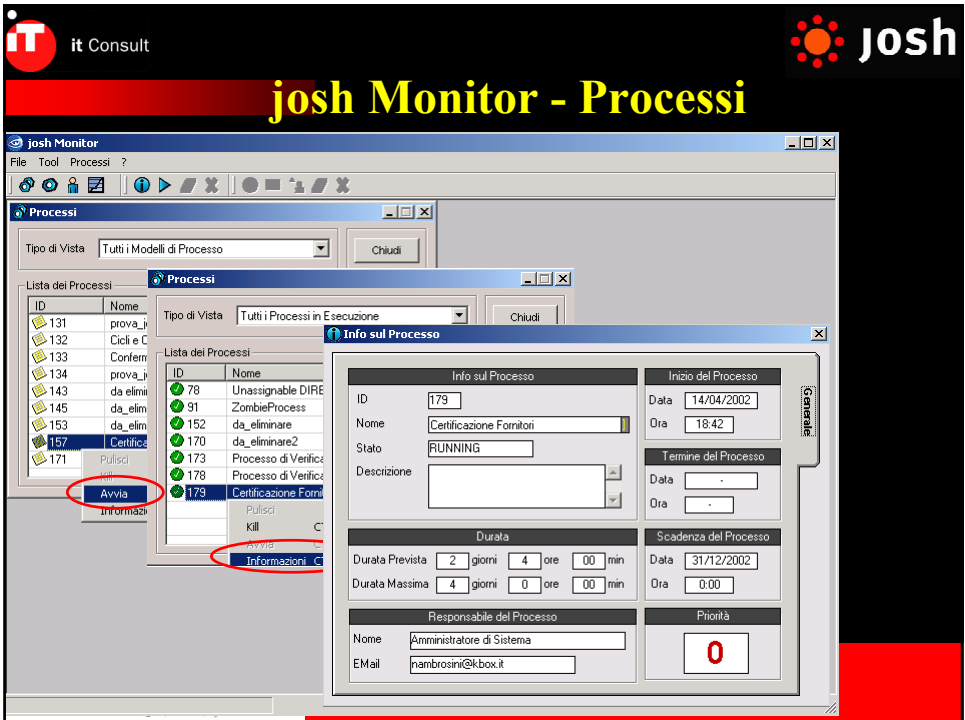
iT it Consult

josh

josh Monitor - Processi

josh Monitor

File Tool Processi ?

Processi

Tipo di Vista Tutti i Modelli di Processo

Chiudi

Lista dei Processi

| ID | Nome |
|---|---|
| 131 | prova_j |
| 132 | Cicli e C |
| 133 | Conferm |
| 134 | prova_j |
| 143 | da_elimi |
| 145 | da_elim |
| 153 | da_elim |
| 157 | Certifica |
| 171 | |

Pulisci
Kill
Avvia
Informazi

Processi

Tipo di Vista Tutti i Processi in Esecuzione

Chiudi

Lista dei Processi

| ID | Nome |
|---|---|
| 78 | Unassignable DIRE |
| 91 | ZombieProcess |
| 152 | da_eliminare |
| 170 | da_eliminare2 |
| 173 | Processo di Verifica |
| 178 | Processo di Verifica |
| 179 | Certificazione Forni |

Pulisci
Kill
Avvia
Informazioni

Info sul Processo

Info sul Processo

ID 179

Nome Certificazione Fornitori

Stato RUNNING

Descrizione

Inizio del Processo

Data 14/04/2002

Ora 18:42

Termine del Processo

Data -

Ora -

Generale

Durata

Durata Prevista 2 giorni 4 ore 00 min

Durata Massima 4 giorni 0 ore 00 min

Scadenza del Processo

Data 31/12/2002

Ora 0:00

Responsabile del Processo

Nome Amministratore di Sistema

EMail nambrosini@kbox.it

Priorità

0